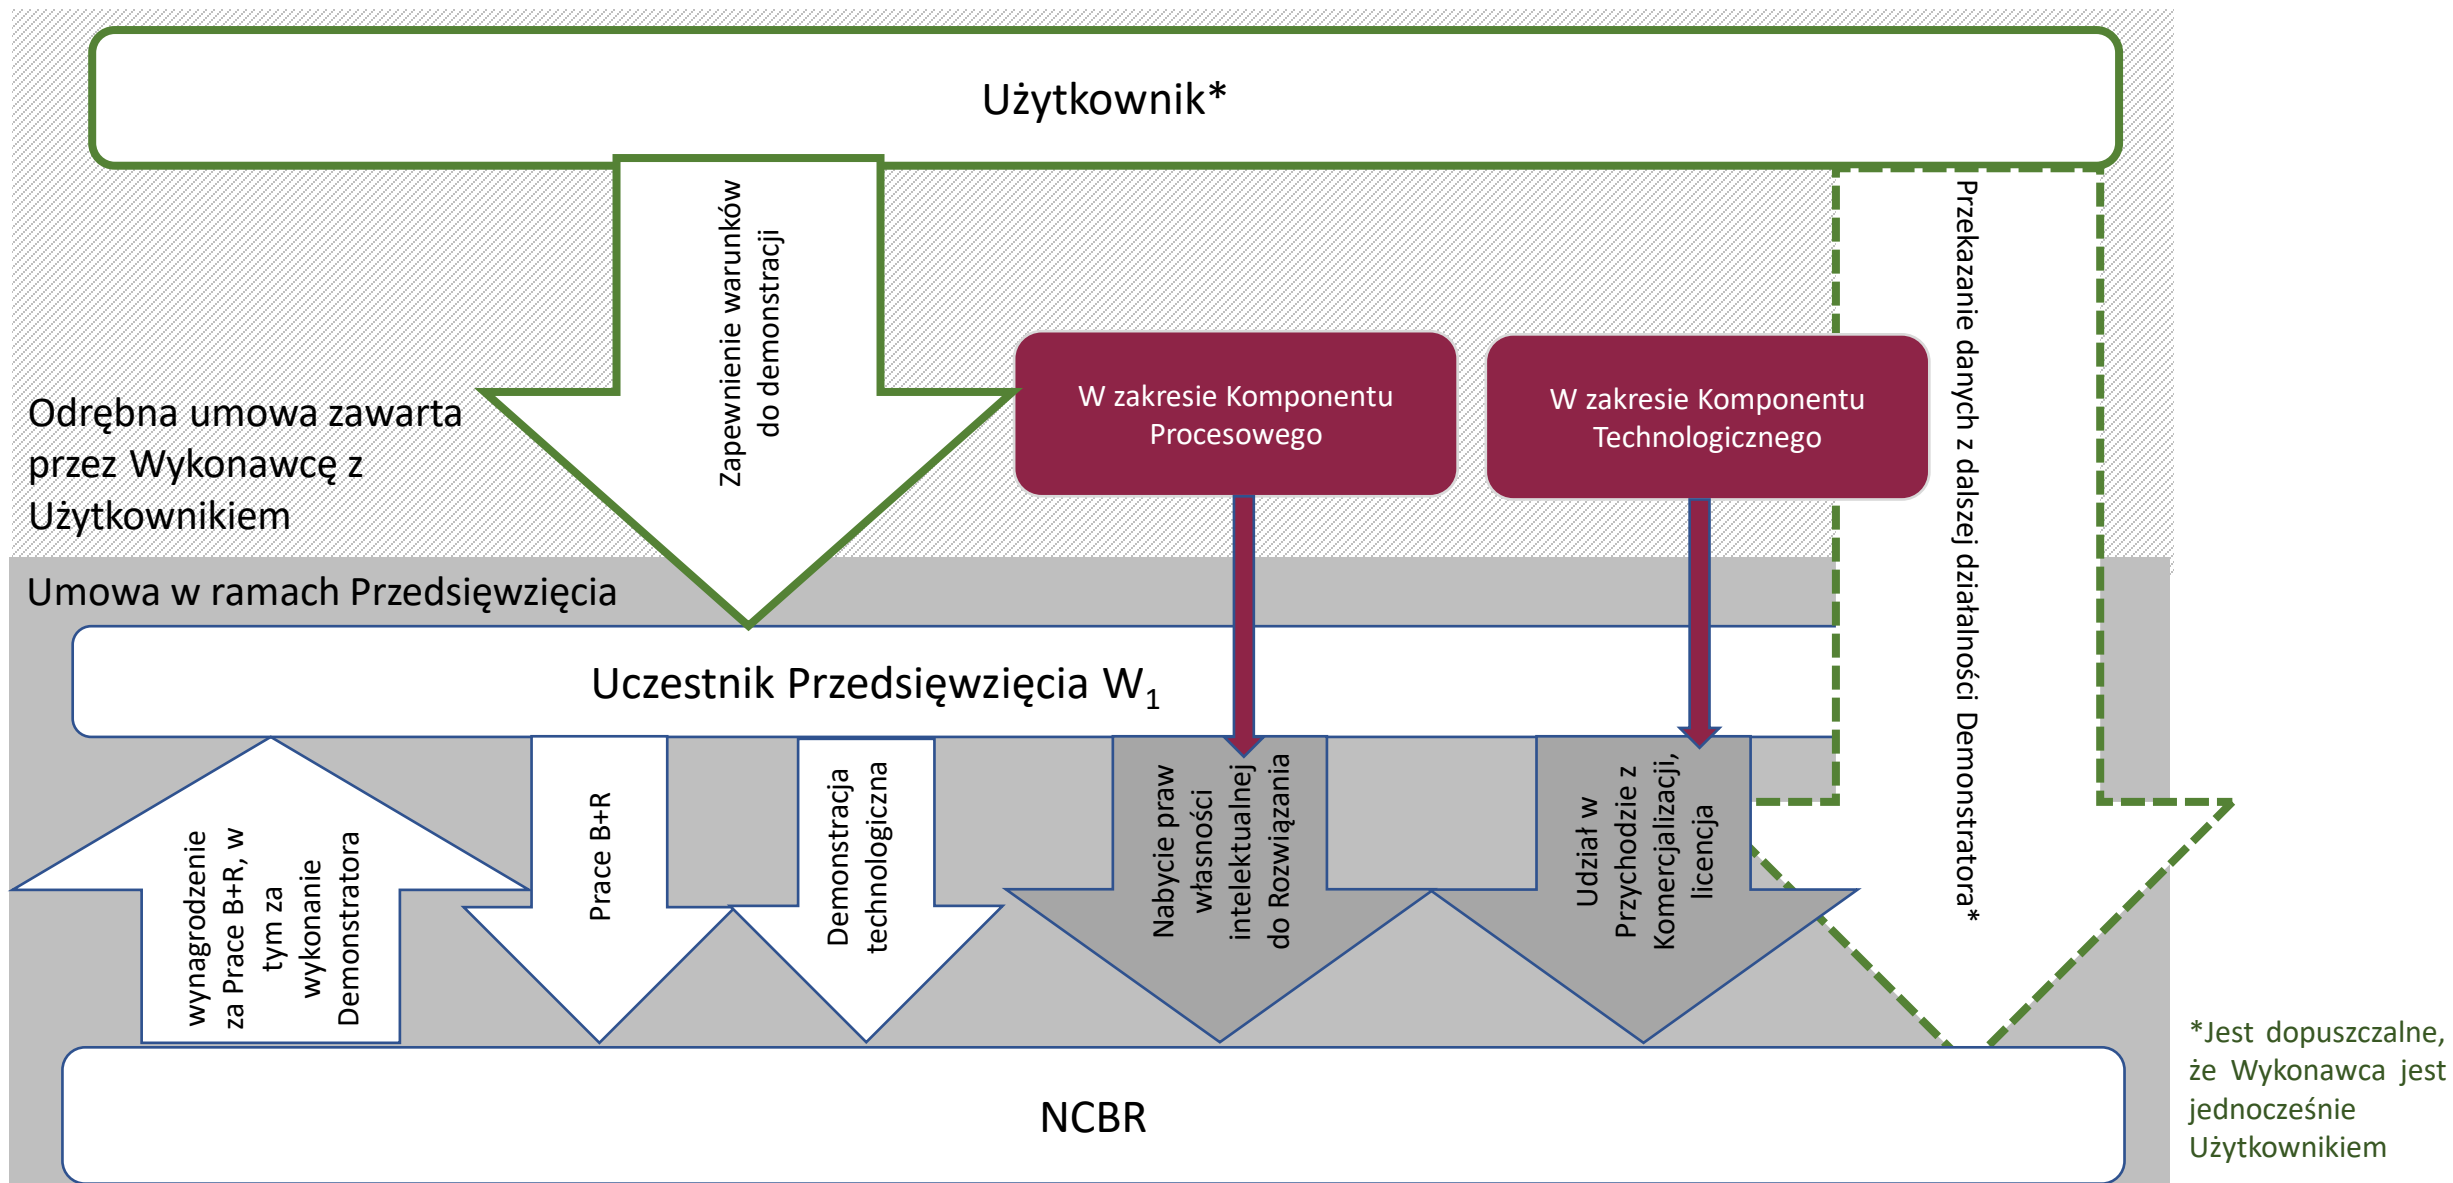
Użytkownik*

Zapewnienie warunków do demonstracji

Odrębna umowa zawarta przez Wykonawcę z Użytkownikiem

W zakresie Komponentu Procesowego

W zakresie Komponentu Technologicznego

Przekazanie danych z dalszej działalności Demonstratora*

Umowa w ramach Przedsięwzięcia

Uczestnik Przedsięwzięcia $W_1$

wynagrodzenie za Prace B+R, w tym za wykonanie Demonstratora

Prace B+R

Demonstracja technologiczna

Nabycie praw własności intelektualnej do Rozwiązania

Udział w Przychodzie z Komercjalizacji, licencja

NCBR

*Jest dopuszczalne, że Wykonawca jest jednocześnie Użytkownikiem